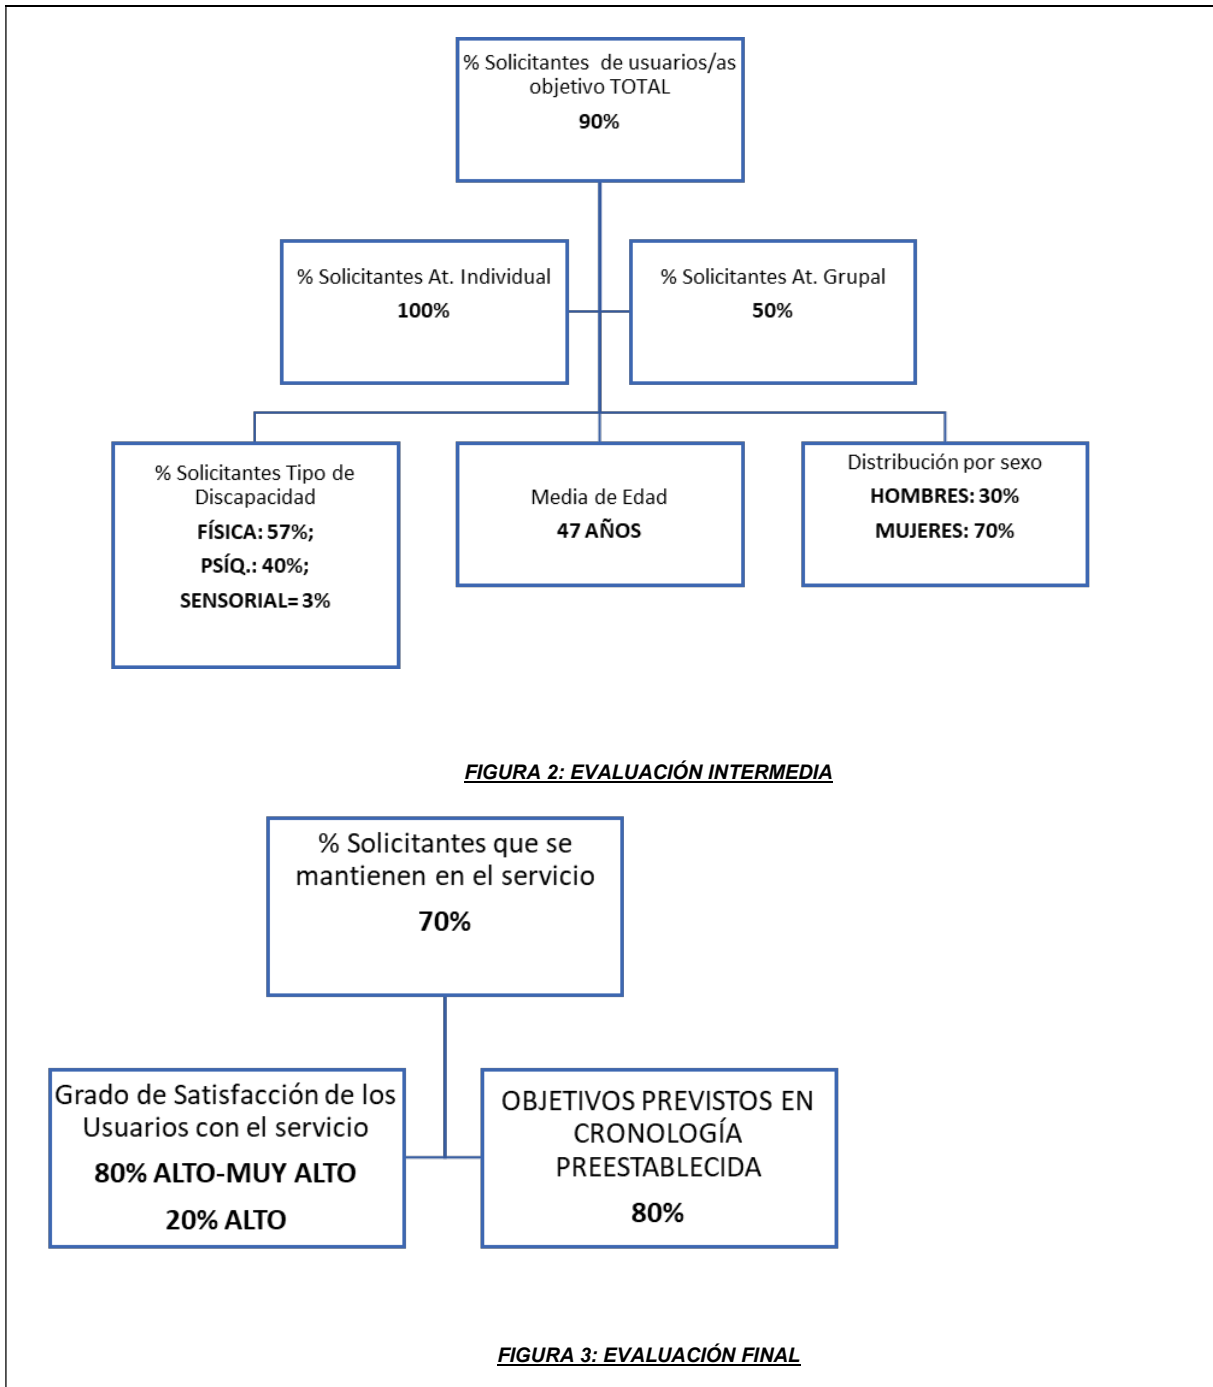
% Solicitantes de usuarios/as objetivo TOTAL
90%

% Solicitantes At. Individual
100%

% Solicitantes At. Grupal
50%

% Solicitantes Tipo de Discapacidad
FÍSICA: 57%;
PSÍQ.: 40%;
SENSORIAL= 3%

Media de Edad
47 AÑOS

Distribución por sexo
HOMBRES: 30%
MUJERES: 70%

FIGURA 2: EVALUACIÓN INTERMEDIA

% Solicitantes que se mantienen en el servicio
70%

Grado de Satisfacción de los Usuarios con el servicio
80% ALTO-MUY ALTO
20% ALTO

OBJETIVOS PREVISTOS EN CRONOLOGÍA PREESTABLECIDA
80%

FIGURA 3: EVALUACIÓN FINAL